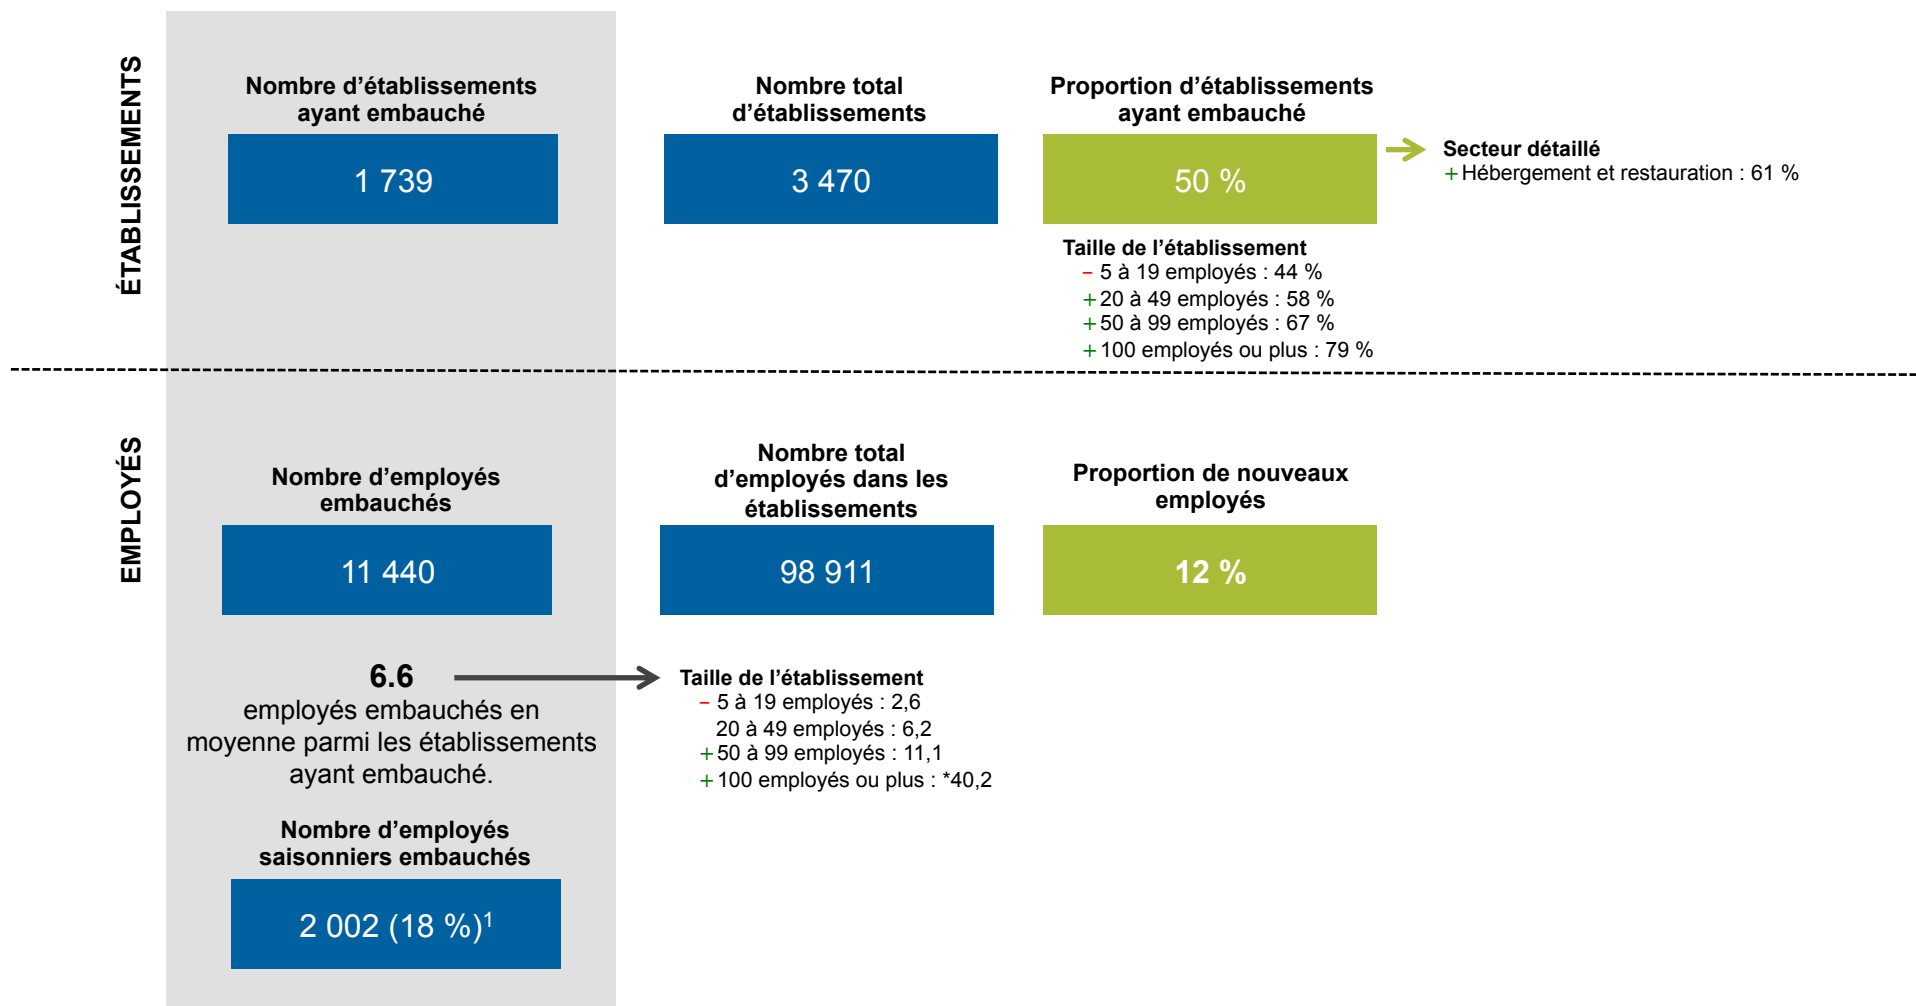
ÉTABLISSEMENTS

Nombre d’établissements ayant embauché

1 739

Nombre total d’établissements

3 470

Proportion d’établissements ayant embauché

50 %

Secteur détaillé
+ Hébergement et restauration : 61 %

Taille de l’établissement
– 5 à 19 employés : 44 %
+ 20 à 49 employés : 58 %
+ 50 à 99 employés : 67 %
+ 100 employés ou plus : 79 %

EMPLOYÉS

Nombre d’employés embauchés

11 440

Nombre total d’employés dans les établissements

98 911

Proportion de nouveaux employés

12 %

6.6
employés embauchés en moyenne parmi les établissements ayant embauché.

Taille de l’établissement
– 5 à 19 employés : 2,6
20 à 49 employés : 6,2
+ 50 à 99 employés : 11,1
+ 100 employés ou plus : *40,2

Nombre d’employés saisonniers embauchés

2 002 (18 %)$^1$